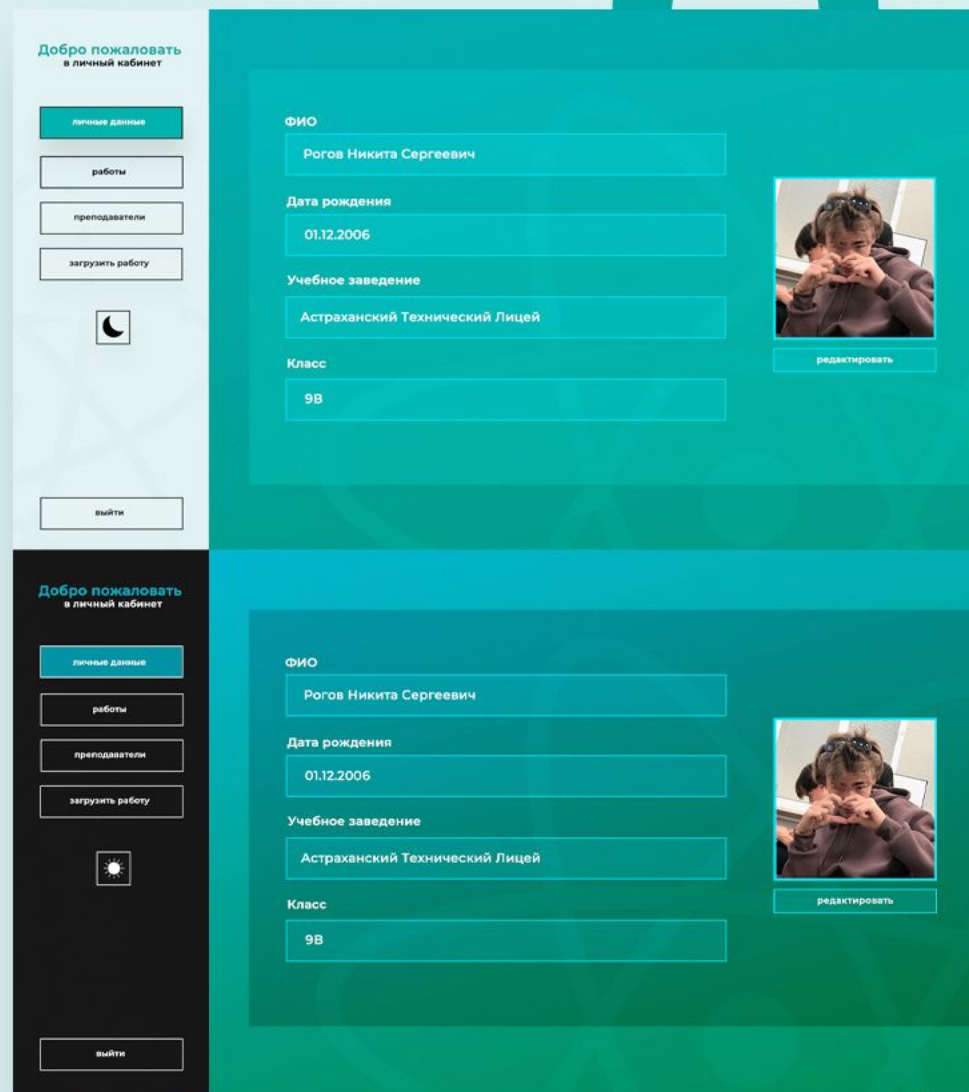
Добро пожаловать
в личный кабинет

личные данные

работы

преподаватели

загрузить работу

выйти

ФИО

Рогов Никита Сергеевич

Дата рождения

01.12.2006

Учебное заведение

Астраханский Технический Лицей

Класс

9В

редактировать

Добро пожаловать
в личный кабинет

личные данные

работы

преподаватели

загрузить работу

выйти

ФИО

Рогов Никита Сергеевич

Дата рождения

01.12.2006

Учебное заведение

Астраханский Технический Лицей

Класс

9В

редактировать